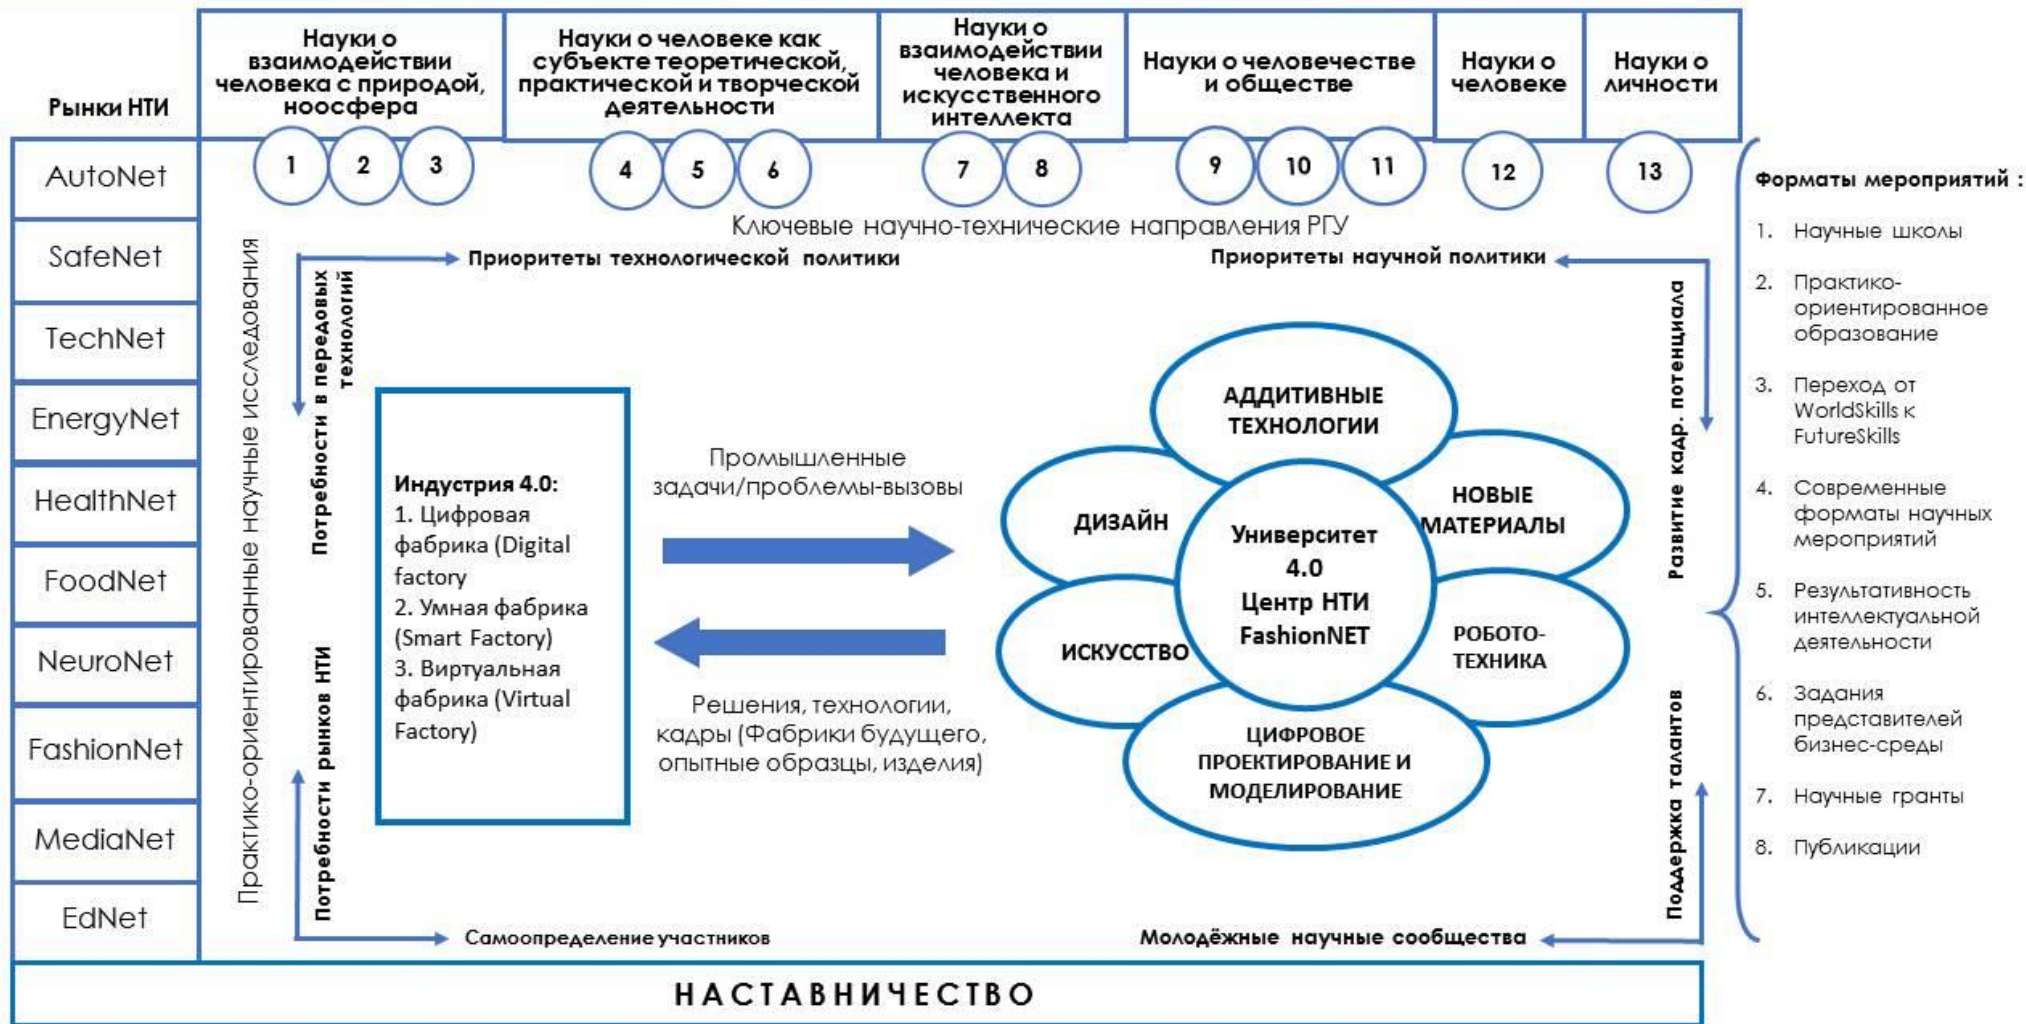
Рынки НТИ

| Науки о взаимодействии человека с природой, ноосфера | Науки о человеке как субъекте теоретической, практической и творческой деятельности | Науки о взаимодействии человека и искусственного интеллекта | Науки о человечестве и обществе | Науки о человеке | Науки о личности |
|---|---|---|---|---|---|
| 1 2 3 | 4 5 6 | 7 8 | 9 10 11 | 12 | 13 |

AutoNet
SafeNet
TechNet
EnergyNet
HealthNet
FoodNet
NeuroNet
FashionNet
MediaNet
EdNet

Ключевые научно-технические направления РГУ

Практико-ориентированные научные исследования

Приоритеты технологической политики

Потребности в передовых технологий

Приоритеты научной политики

Развитие кадр. потенциала

Индустрия 4.0:
1. Цифровая фабрика (Digital factory
2. Умная фабрика (Smart Factory)
3. Виртуальная фабрика (Virtual Factory)

Промышленные задачи/проблемы-вызовы

Решения, технологии, кадры (Фабрики будущего, опытные образцы, изделия)

АДДИТИВНЫЕ ТЕХНОЛОГИИ
ДИЗАЙН
НОВЫЕ МАТЕРИАЛЫ
Университет 4.0
Центр НТИ FashionNET
ИСКУССТВО
РОБОТО-ТЕХНИКА
ЦИФРОВОЕ ПРОЕКТИРОВАНИЕ И МОДЕЛИРОВАНИЕ

Потребности рынков НТИ

Самоопределение участников

Молодёжные научные сообщества

Поддержка талантов

Форматы мероприятий :
1. Научные школы
2. Практико-ориентированное образование
3. Переход от WorldSkills к FutureSkills
4. Современные форматы научных мероприятий
5. Результативность интеллектуальной деятельности
6. Задания представителей бизнес-среды
7. Научные гранты
8. Публикации

НАСТАВНИЧЕСТВО